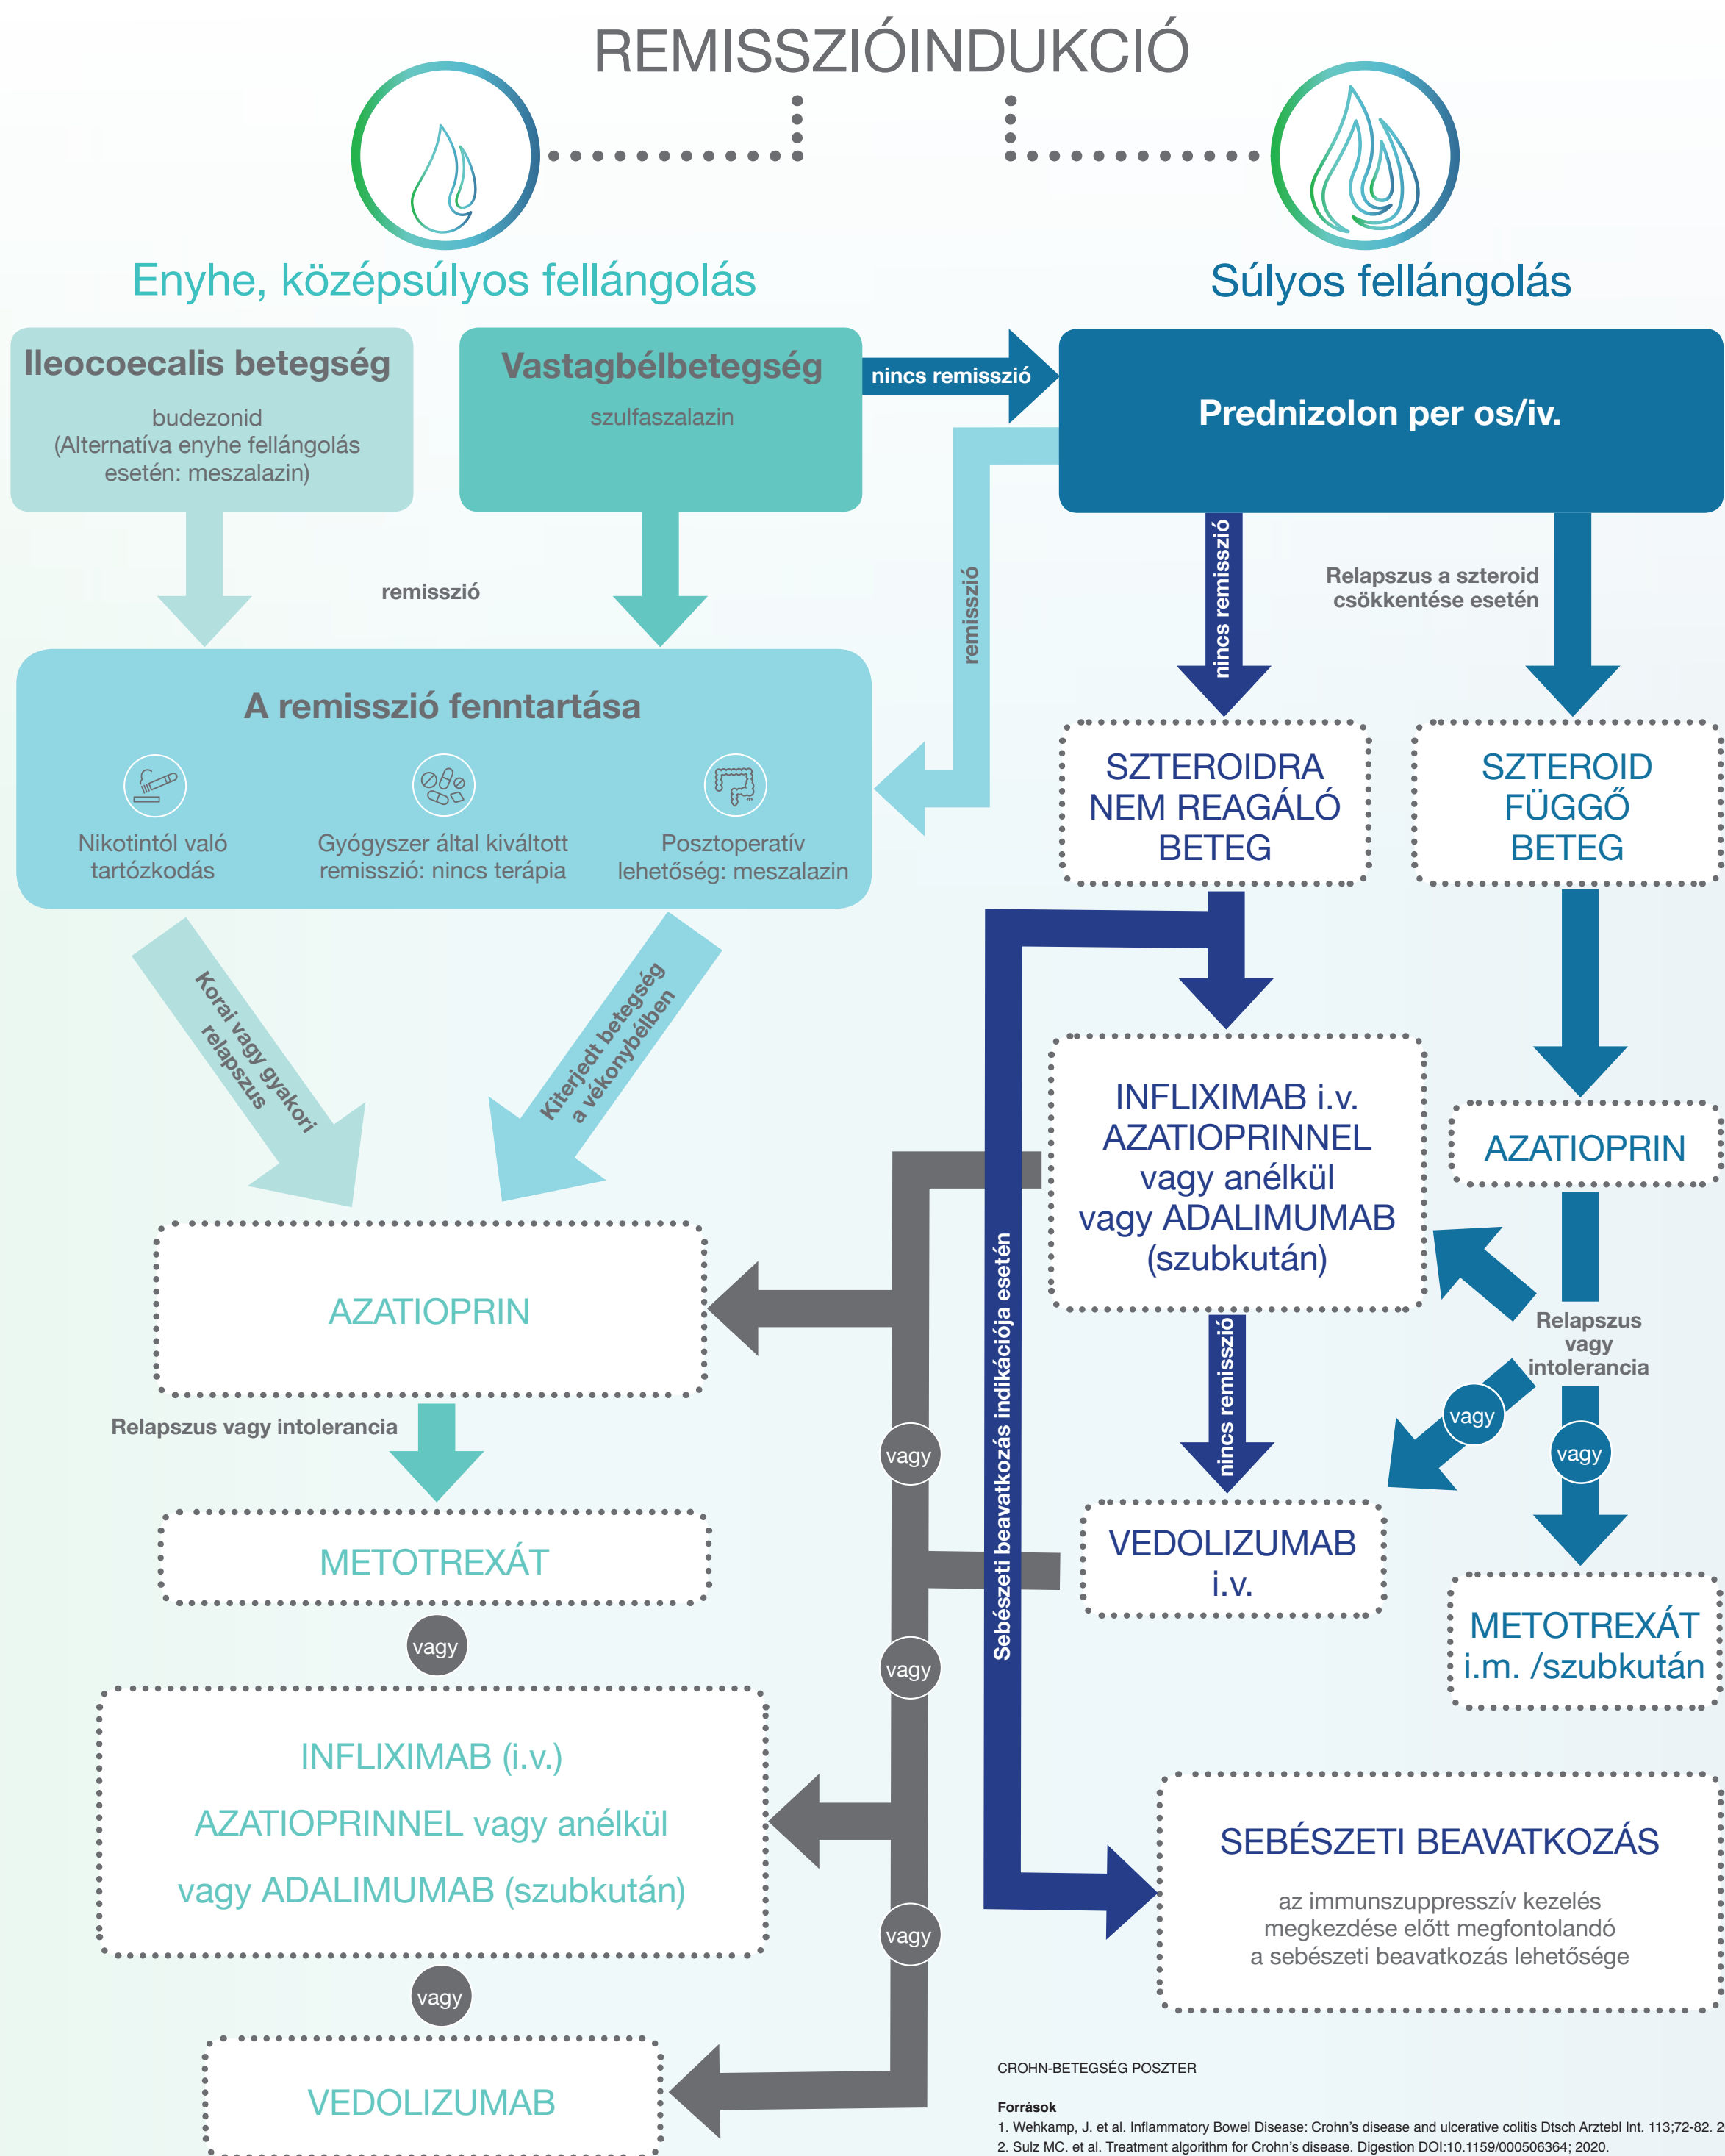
REMISSZIÓINDUKCIÓ

Enyhe, középsúlyos fellángolás

Súlyos fellángolás

Ileocoecalis betegség

budezonid (Alternatíva enyhe fellángolás esetén: meszalazin)

Vastagbélbetegség

szulfaszalazin

nincs remisszió

Prednizolon per os/iv.

remisszió

remisszió

nincs remisszió

Relapszus a szteroid csökkentése esetén

A remisszió fenntartása

Nikotintól való tartózkodás

Gyógyszer által kiváltott remisszió: nincs terápia

Posztoperatív lehetőség: meszalazin

SZTEROIDRA NEM REAGÁLÓ BETEG

SZTEROID FÜGGŐ BETEG

Korai vagy gyakori relapszus

Kiterjedt betegség a vékonybélben

INFLIXIMAB i.v. AZATIOPRINNEL vagy anélkül vagy ADALIMUMAB (szubkután)

AZATIOPRIN

AZATIOPRIN

Sebészeti beavatkozás indikációja esetén

Relapszus vagy intolerancia

Relapszus vagy intolerancia

vagy

vagy

nincs remisszió

vagy

METOTREXÁT

VEDOLIZUMAB i.v.

vagy

vagy

METOTREXÁT i.m. /szubkután

INFLIXIMAB (i.v.)

AZATIOPRINNEL vagy anélkül

vagy ADALIMUMAB (szubkután)

SEBÉSZETI BEAVATKOZÁS

az immunszuppresszív kezelés megkezdése előtt megfontolandó a sebészeti beavatkozás lehetősége

vagy

vagy

VEDOLIZUMAB

CROHN-BETEGSÉG POSZTER

Források
1. Wehkamp, J. et al. Inflammatory Bowel Disease: Crohn's disease and ulcerative colitis Dtsch Arztebl Int. 113;72-82. 2
2. Sulz MC. et al. Treatment algorithm for Crohn's disease. Digestion DOI:10.1159/000506364; 2020.